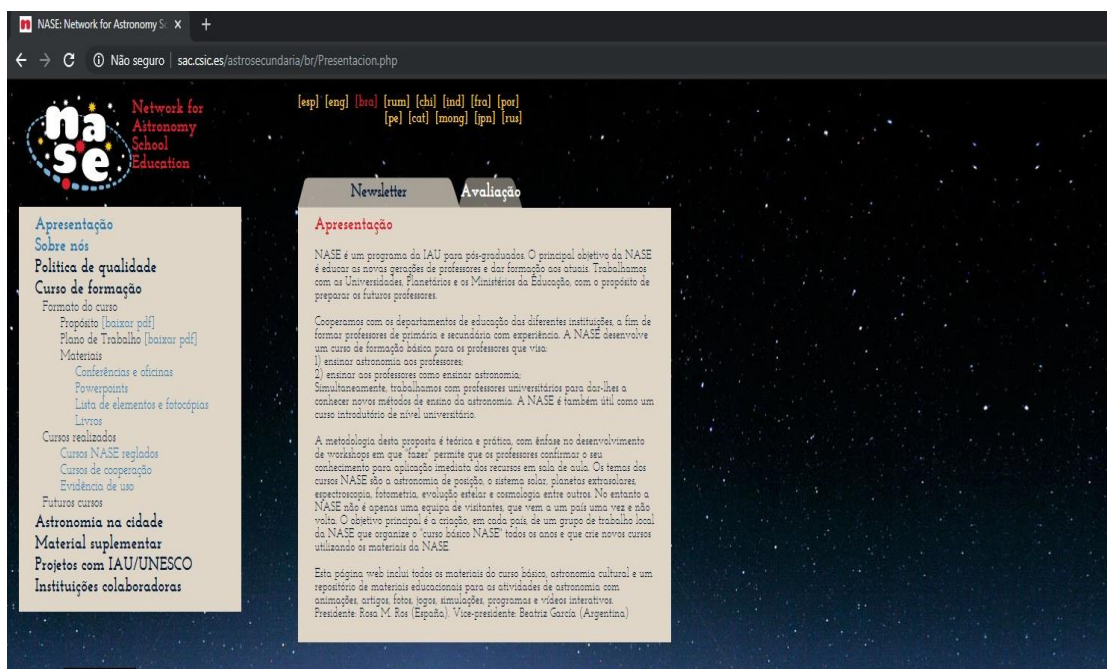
NASE: Network for Astronomy Sc ×

Não seguro | sac.csic.es/astrosecundaria/br/Presentacion.php

nase

Network for Astronomy School Education

[esp] [eng] [bra] [rum] [chi] [ind] [fra] [por] [pe] [cat] [mong] [jpn] [rus]

Newsletter
Avaliação

Apresentação
Sobre nós
Politica de qualidade
Curso de formação
Formato do curso
Propósito [baixar pdf]
Plano de Trabalho [baixar pdf]
Materiais
Conferências e oficinas
Powerpoints
Lista de elementos e fotocópias
Livros
Cursos realizados
Cursos NASE reglados
Cursos de cooperação
Evidência de uso
Futuros cursos
Astronomia na cidade
Material suplementar
Projetos com IAU/UNESCO
Instituições colaboradoras

Apresentação

NASE é um programa da IAU para pós-graduados. O principal objetivo da NASE é educar as novas gerações de professores e dar formação aos atuais. Trabalhamos com as Universidades, Planetários e os Ministérios da Educação, com o propósito de preparar os futuros professores.

Cooperamos com os departamentos de educação das diferentes instituições, a fim de formar professores de primária e secundário com experiência. A NASE desenvolve um curso de formação básica para os professores que visa:
1) ensinar astronomia aos professores;
2) ensinar aos professores como ensinar astronomia;
Simultaneamente, trabalhamos com professores universitários para dar-lhes a conhecer novos métodos de ensino da astronomia. A NASE é também útil como um curso introdutório de nível universitário.

A metodologia desta proposta é teórica e prática, com ênfase no desenvolvimento de workshops em que "fazer" permite que os professores confirmar o seu conhecimento para aplicação imediata dos recursos em sala de aula. Os temas dos cursos NASE são a astronomia de posição, o sistema solar, planetas extrasolares, espectroscopia, fotometria, evolução estelar e cosmologia entre outros. No entanto a NASE não é apenas uma equipa de visitantes, que vem a um país uma vez e não volta. O objetivo principal é a criação, em cada país, de um grupo de trabalho local da NASE que organize o "curso básico NASE" todos os anos e que crie novos cursos utilizando os materiais da NASE.

Esta página web inclui todos os materiais do curso básico, astronomia cultural e um repositório de materiais educacionais para as atividades de astronomia com animações, artigos, fotos, logos, simulações, programas e vídeos interativos.
Presidente: Rosa M. Ros (España). Vice-presidente: Beatriz García (Argentina)